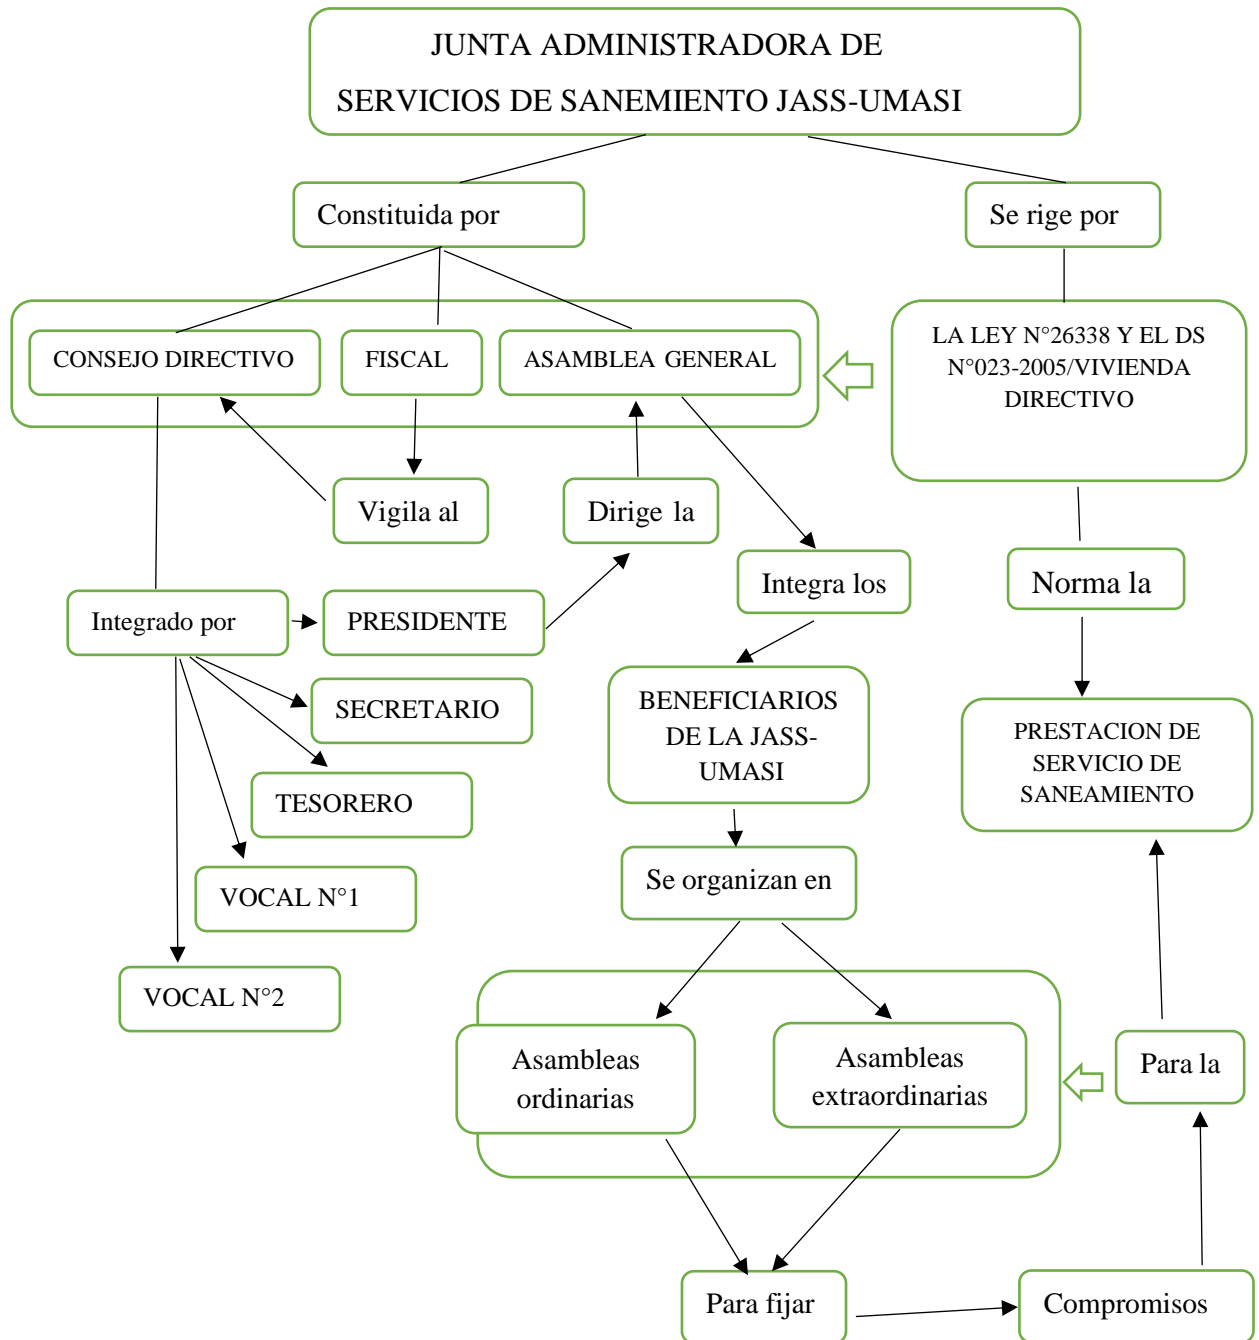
JUNTA ADMINISTRADORA DE SERVICIOS DE SANEMIENTO JASS-UMASI

Constituida por

Se rige por

CONSEJO DIRECTIVO

FISCAL

ASAMBLEA GENERAL

LA LEY N°26338 Y EL DS N°023-2005/VIVIENDA DIRECTIVO

Vigila al

Dirige la

Integra los

Norma la

Integrado por

PRESIDENTE

BENEFICIARIOS DE LA JASS-UMASI

PRESTACION DE SERVICIO DE SANEAMIENTO

SECRETARIO

TESORERO

VOCAL N°1

VOCAL N°2

Se organizan en

Asambleas ordinarias

Asambleas extraordinarias

Para la

Para fijar

Compromisos